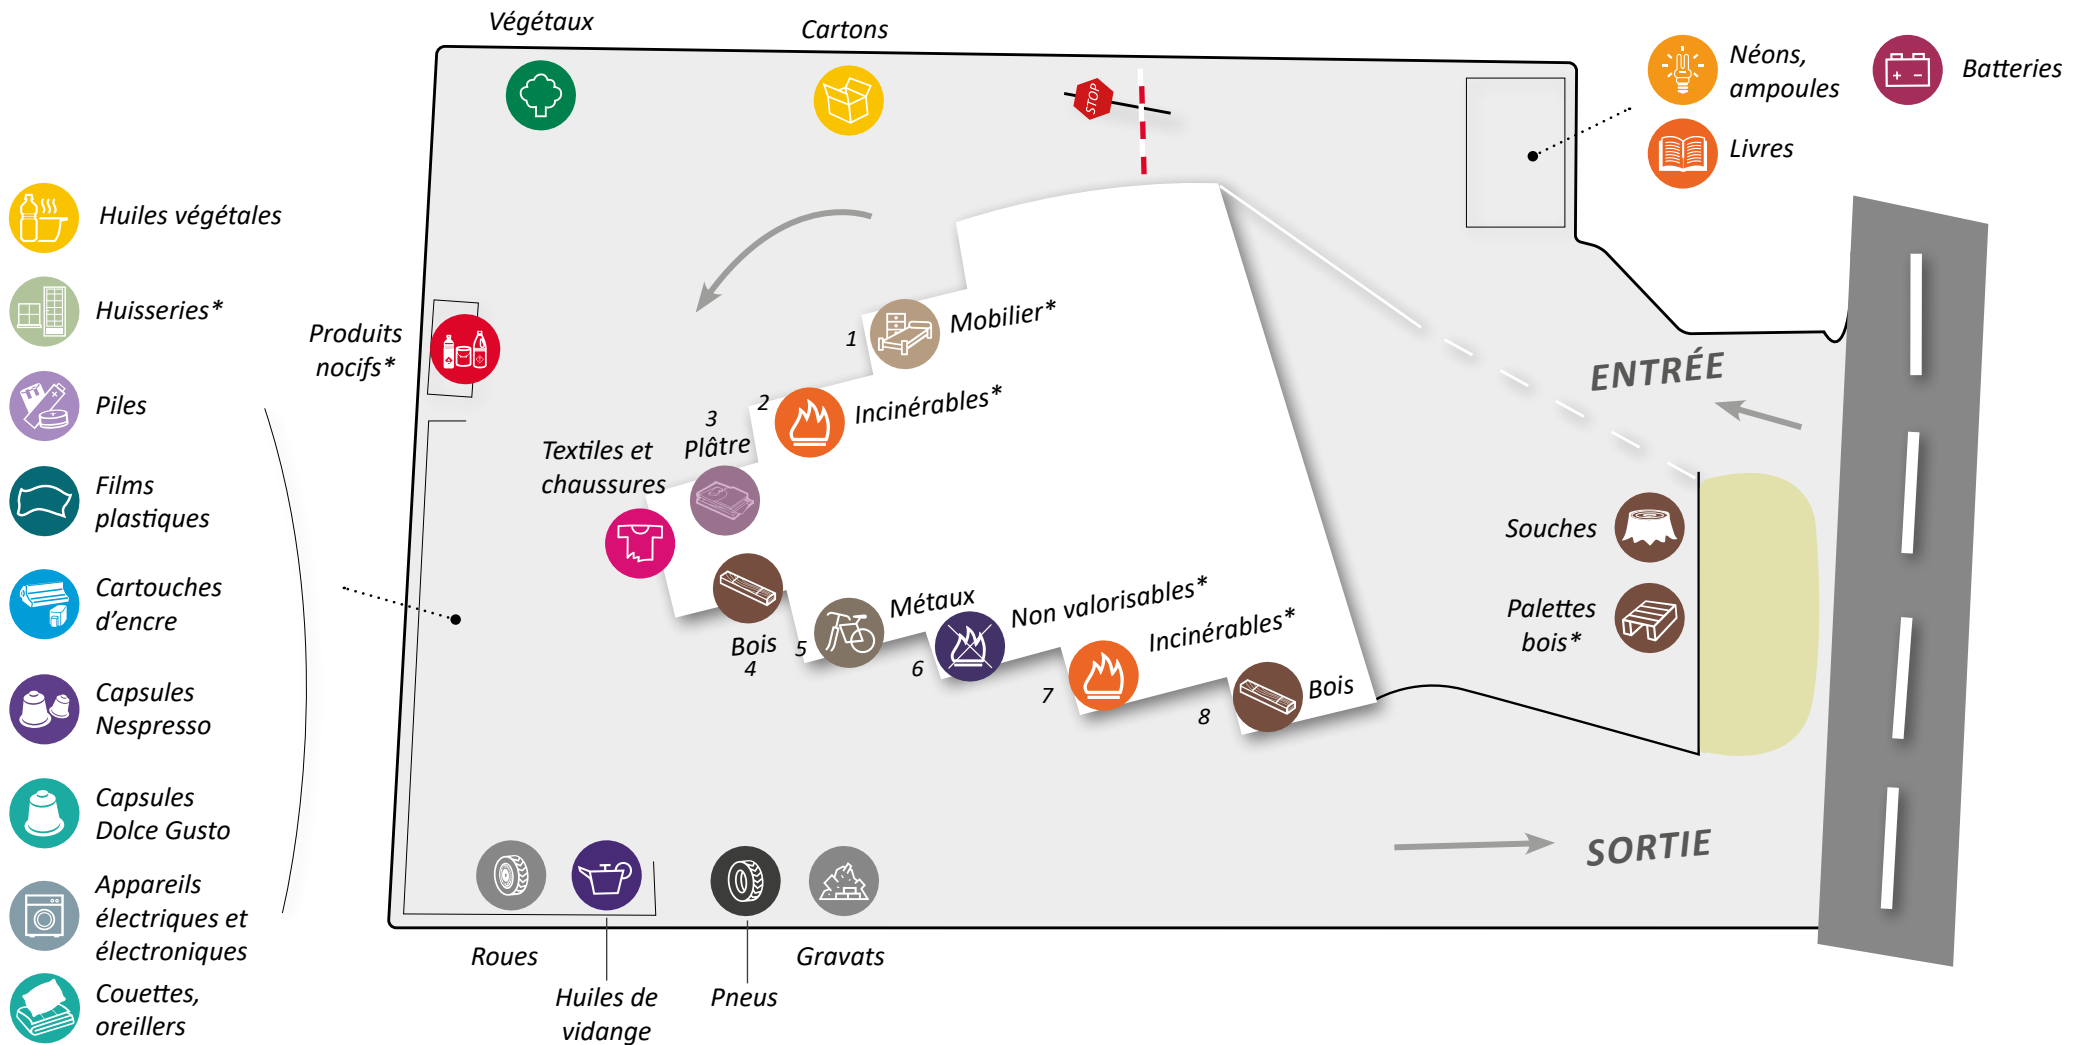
Végétaux

Cartons

STOP

Néons, ampoules

Batteries

Livres

Huiles végétales

Huisseries*

Piles

Films plastiques

Cartouches d'encre

Capsules Nespresso

Capsules Dolce Gusto

Appareils électriques et électroniques

Couettes, oreillers

Produits nocifs*

1 Mobilier*

2 Incinérables*

3 Plâtre

Textiles et chaussures

Bois 4

5 Métaux

6 Non valorisables*

7 Incinérables*

8 Bois

ENTRÉE

Souches

Palettes bois*

SORTIE

Roues

Huiles de vidange

Pneus

Gravats